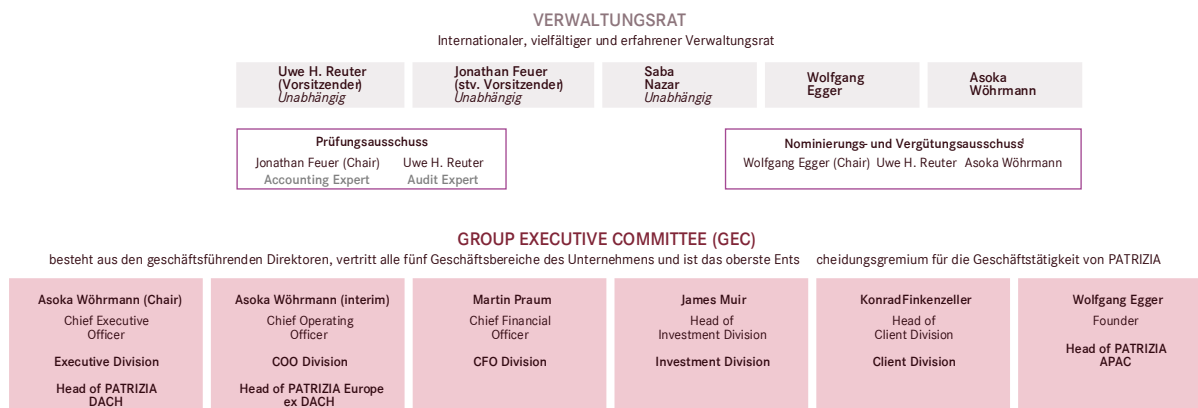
VERWALTUNGSRAT
Internationaler, vielfältiger und erfahrener Verwaltungsrat

Uwe H. Reuter (Vorsitzender) Unabhängig

Jonathan Feuer (stv. Vorsitzender) Unabhängig

Saba Nazar Unabhängig

Wolfgang Egger

Asoka Wöhrmann

Prüfungsausschuss
Jonathan Feuer (Chair) Uwe H. Reuter
Accounting Expert Audit Expert

Nominierungs- und Vergütungsausschuss
Wolfgang Egger (Chair) Uwe H. Reuter Asoka Wöhrmann

GROUP EXECUTIVE COMMITTEE (GEC)
besteht aus den geschäftsführenden Direktoren, vertritt alle fünf Geschäftsbereiche des Unternehmens und ist das oberste Ents cheidungsgremium für die Geschäftstätigkeit von PATRIZIA

Asoka Wöhrmann (Chair)
Chief Executive Officer
Executive Division
Head of PATRIZIA DACH

Asoka Wöhrmann (interim)
Chief Operating Officer
COO Division
Head of PATRIZIA Europe ex DACH

Martin Praum
Chief Financial Officer
CFO Division

James Muir
Head of Investment Division
Investment Division

KonradFinkenzeller
Head of Client Division
Client Division

Wolfgang Egger
Founder
Head of PATRIZIA APAC